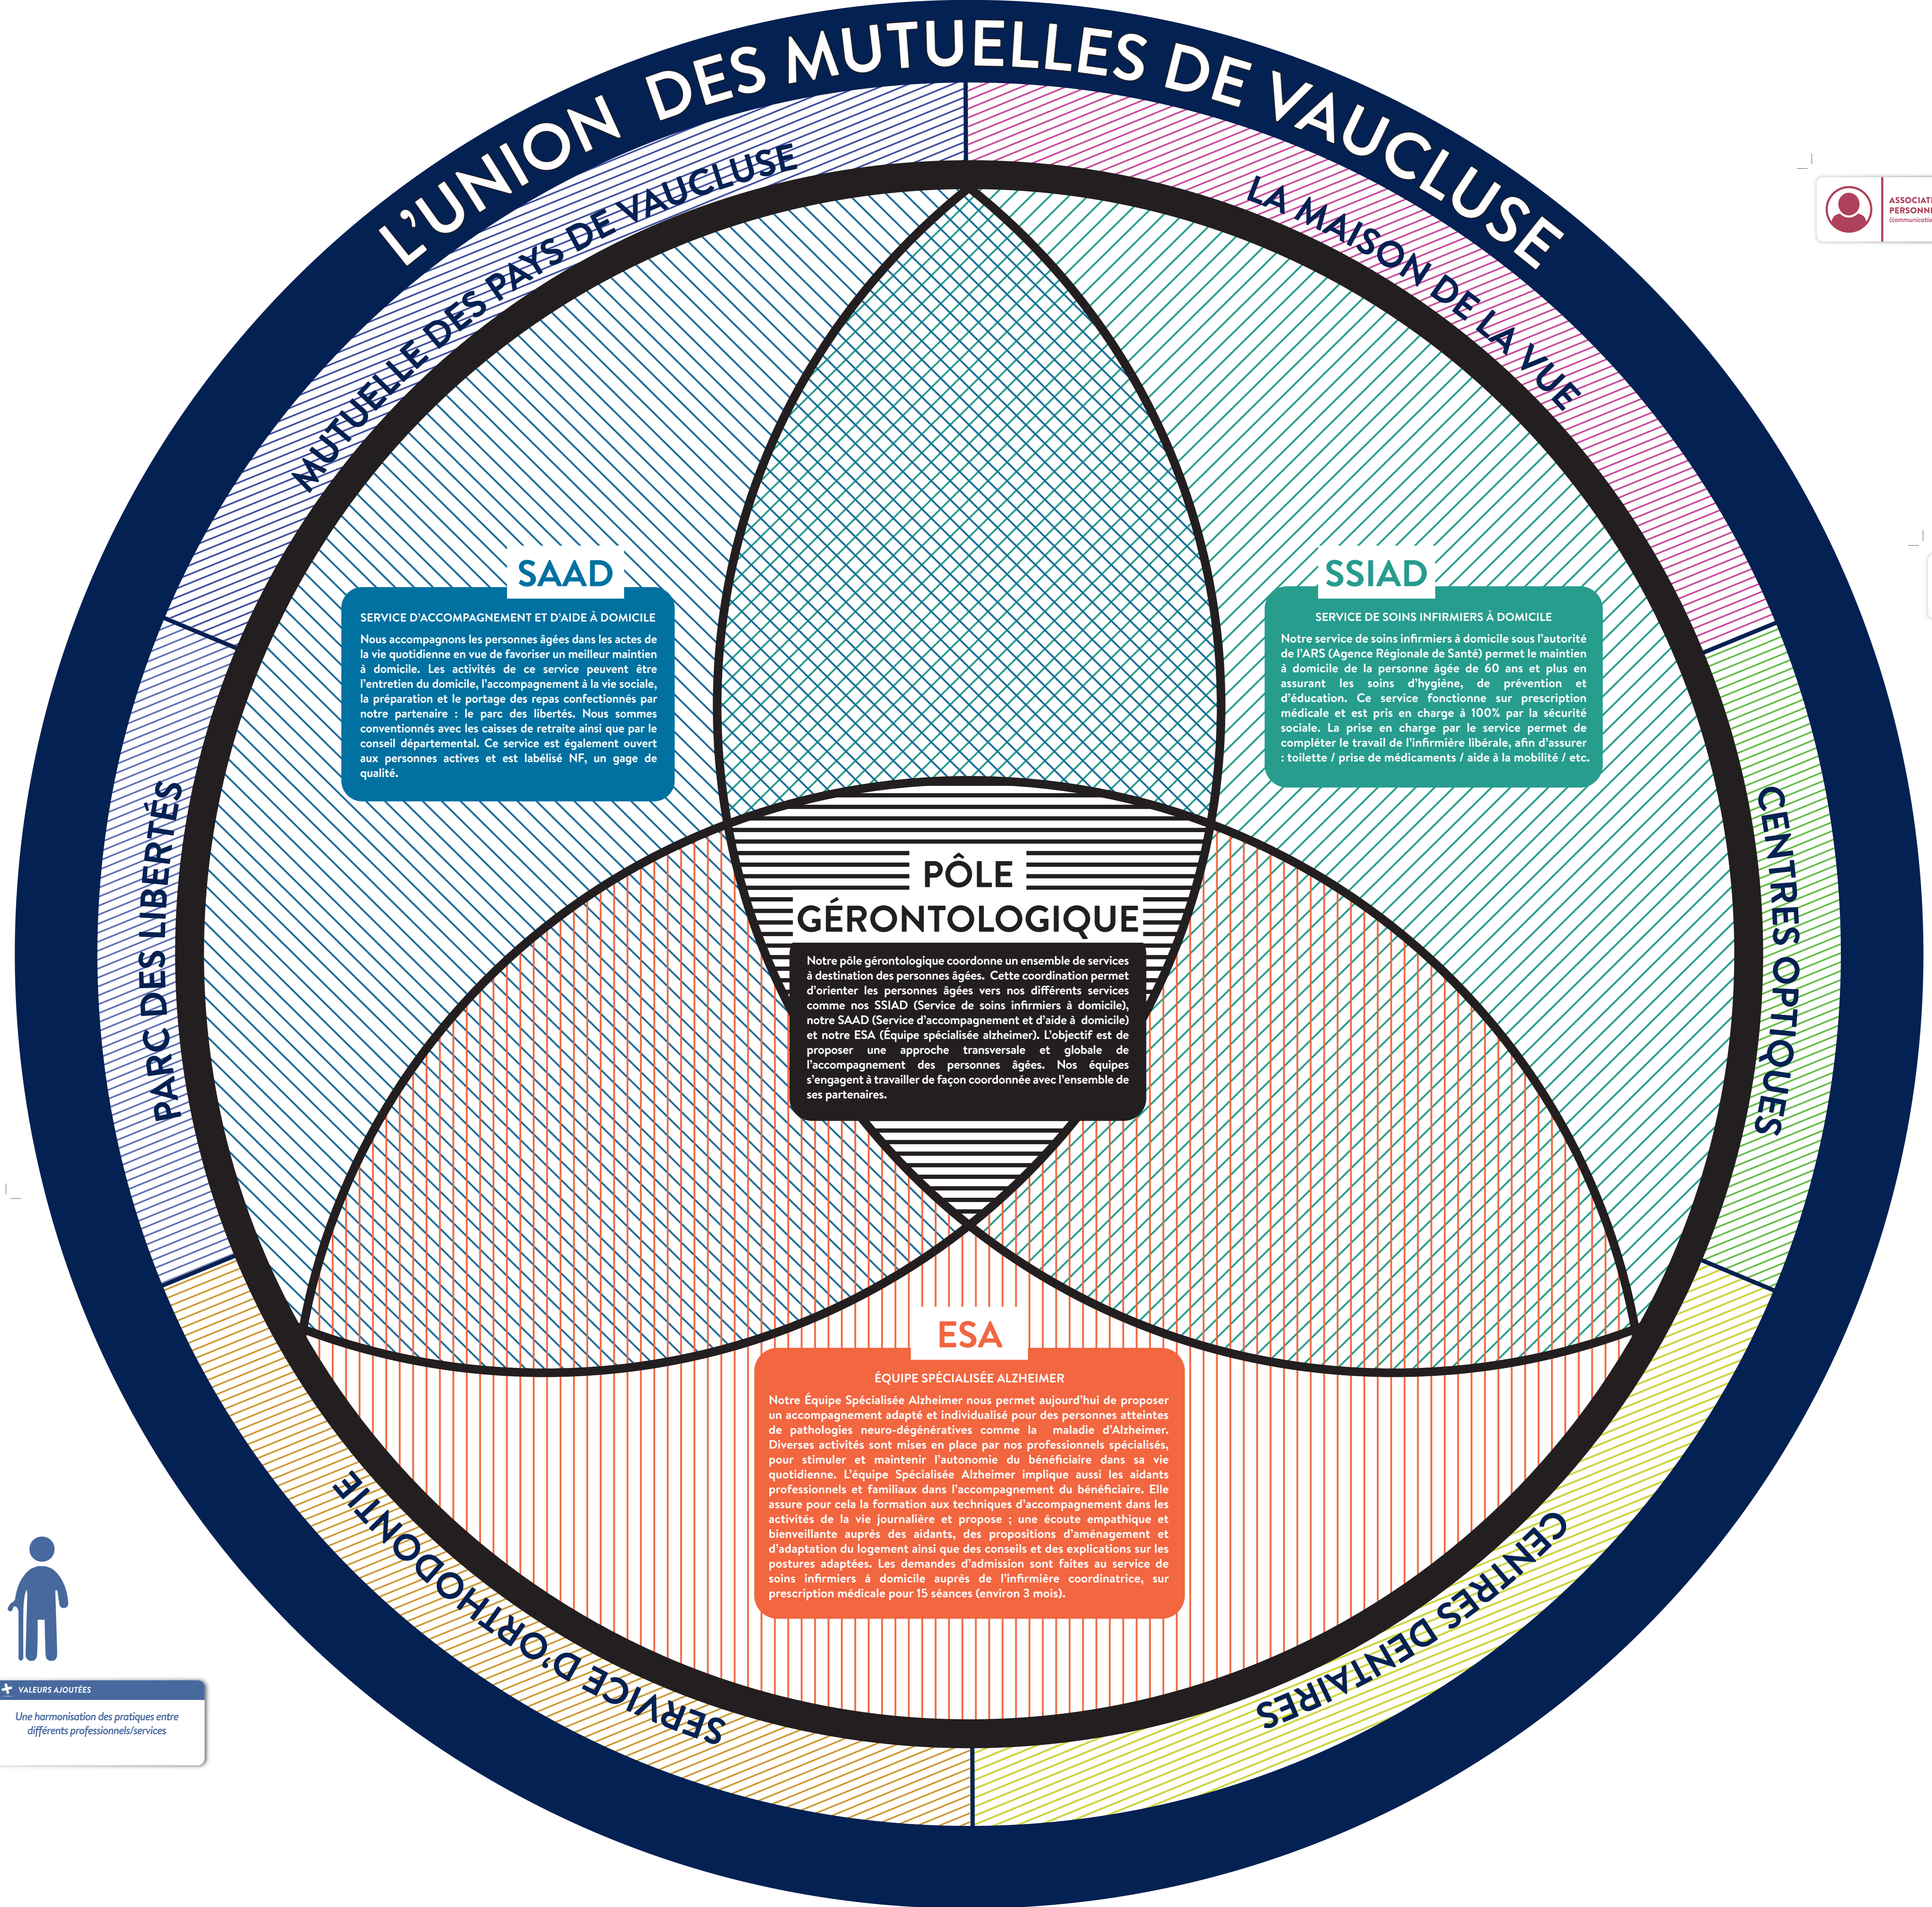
L'UNION DES MUTUELLES DE VAUCLUSE

MUTUELLE DES PAYS DE VAUCLUSE

LA MAISON DE LA VUE

ASSOCIATI
PERSONNI
(communicatio

SAAD

SERVICE D'ACCOMPAGNEMENT ET D'AIDE À DOMICILE

Nous accompagnons les personnes âgées dans les actes de la vie quotidienne en vue de favoriser un meilleur maintien à domicile. Les activités de ce service peuvent être l'entretien du domicile, l'accompagnement à la vie sociale, la préparation et le portage des repas confectionnés par notre partenaire : le parc des libertés. Nous sommes conventionnés avec les caisses de retraite ainsi que par le conseil départemental. Ce service est également ouvert aux personnes actives et est labélisé NF, un gage de qualité.

SSIAD

SERVICE DE SOINS INFIRMIERS À DOMICILE

Notre service de soins infirmiers à domicile sous l'autorité de l'ARS (Agence Régionale de Santé) permet le maintien à domicile de la personne âgée de 60 ans et plus en assurant les soins d'hygiène, de prévention et d'éducation. Ce service fonctionne sur prescription médicale et est pris en charge à 100% par la sécurité sociale. La prise en charge par le service permet de compléter le travail de l'infirmière libérale, afin d'assurer : toilette / prise de médicaments / aide à la mobilité / etc.

PARC DES LIBERTÉS

CENTRES OPTIQUES

PÔLE GÉRONTOLOGIQUE

Notre pôle gérontologique coordonne un ensemble de services à destination des personnes âgées. Cette coordination permet d'orienter les personnes âgées vers nos différents services comme nos SSIAD (Service de soins infirmiers à domicile), notre SAAD (Service d'accompagnement et d'aide à domicile) et notre ESA (Équipe spécialisée alzheimer). L'objectif est de proposer une approche transversale et globale de l'accompagnement des personnes âgées. Nos équipes s'engagent à travailler de façon coordonnée avec l'ensemble de ses partenaires.

ESA

ÉQUIPE SPÉCIALISÉE ALZHEIMER

Notre Équipe Spécialisée Alzheimer nous permet aujourd'hui de proposer un accompagnement adapté et individualisé pour des personnes atteintes de pathologies neuro-dégénératives comme la maladie d'Alzheimer. Diverses activités sont mises en place par nos professionnels spécialisés, pour stimuler et maintenir l'autonomie du bénéficiaire dans sa vie quotidienne. L'équipe Spécialisée Alzheimer implique aussi les aidants professionnels et familiaux dans l'accompagnement du bénéficiaire. Elle assure pour cela la formation aux techniques d'accompagnement dans les activités de la vie journalière et propose ; une écoute empathique et bienveillante auprès des aidants, des propositions d'aménagement et d'adaptation du logement ainsi que des conseils et des explications sur les postures adaptées. Les demandes d'admission sont faites au service de soins infirmiers à domicile auprès de l'infirmière coordinatrice, sur prescription médicale pour 15 séances (environ 3 mois).

SERVICE D'ORTHODONTIE

CENTRES DENTAIRES

VALEURS AJOUTÉES

Une harmonisation des pratiques entre différents professionnels/services